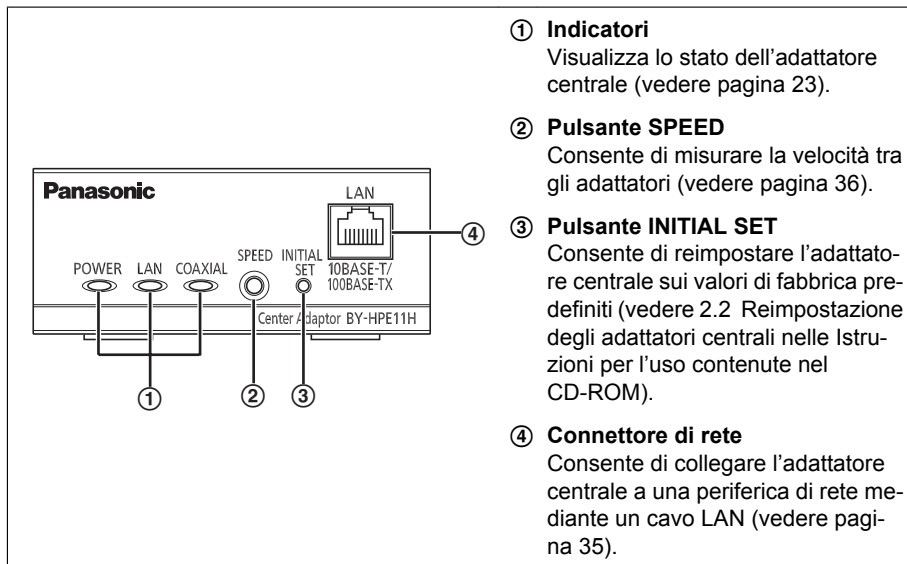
Panasonic
POWER LAN COAXIAL
SPEED
INITIAL SET
LAN
10BASE-T/ 100BASE-TX
Center Adaptor BY-HPE11H
④
①
②
③

① Indicatori
Visualizza lo stato dell'adattatore centrale (vedere pagina 23).

② Pulsante SPEED
Consente di misurare la velocità tra gli adattatori (vedere pagina 36).

③ Pulsante INITIAL SET
Consente di reimpostare l'adattatore centrale sui valori di fabbrica predefiniti (vedere 2.2 Reimpostazione degli adattatori centrali nelle Istruzioni per l'uso contenute nel CD-ROM).

④ Connettore di rete
Consente di collegare l'adattatore centrale a una periferica di rete mediante un cavo LAN (vedere pagina 35).